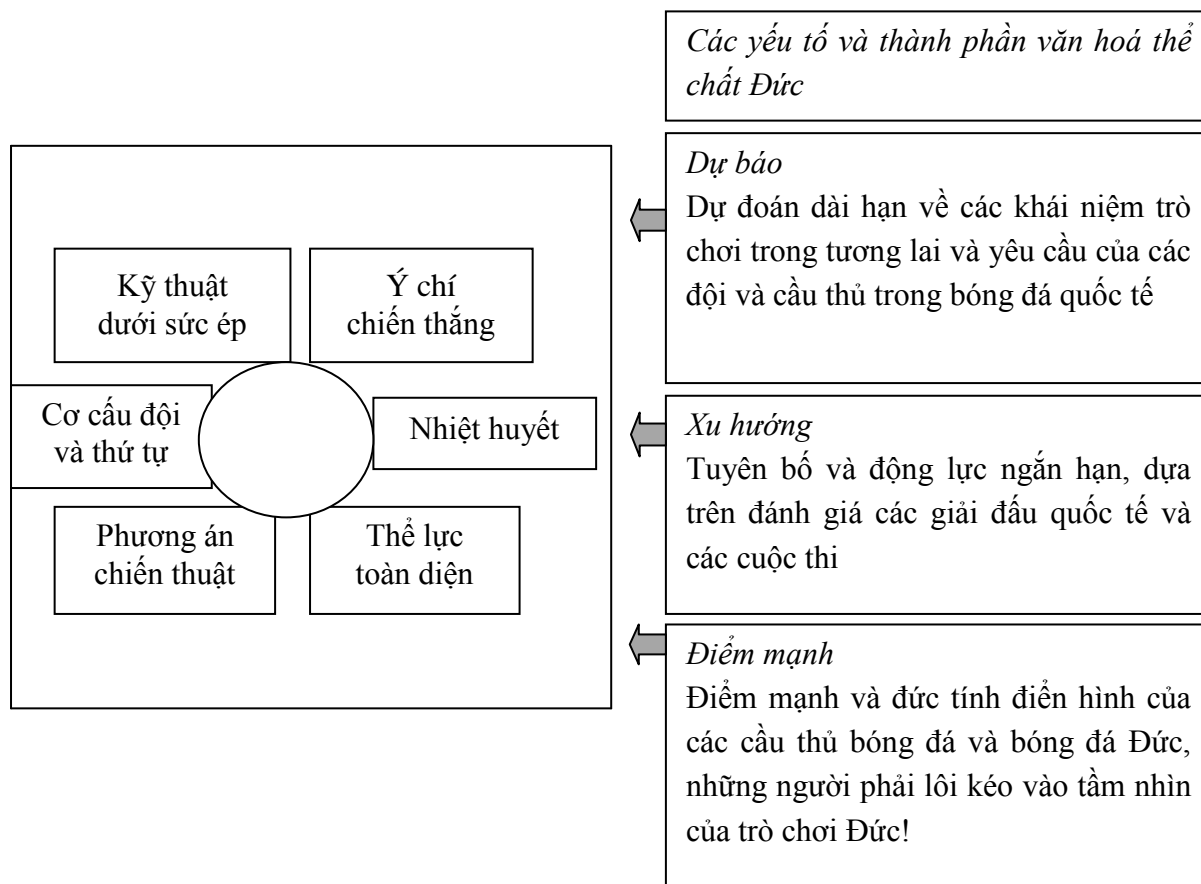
Các yếu tố và thành phần văn hoá thể chất Đức

Kỹ thuật dưới sức ép

Ý chí chiến thắng

Cơ cấu đội và thứ tự

Nhiệt huyết

Phương án chiến thuật

Thể lực toàn diện

Dự báo
Dự đoán dài hạn về các khái niệm trò chơi trong tương lai và yêu cầu của các đội và cầu thủ trong bóng đá quốc tế

Xu hướng
Tuyên bố và động lực ngắn hạn, dựa trên đánh giá các giải đấu quốc tế và các cuộc thi

Điểm mạnh
Điểm mạnh và đức tính điển hình của các cầu thủ bóng đá và bóng đá Đức, những người phải lôi kéo vào tầm nhìn của trò chơi Đức!